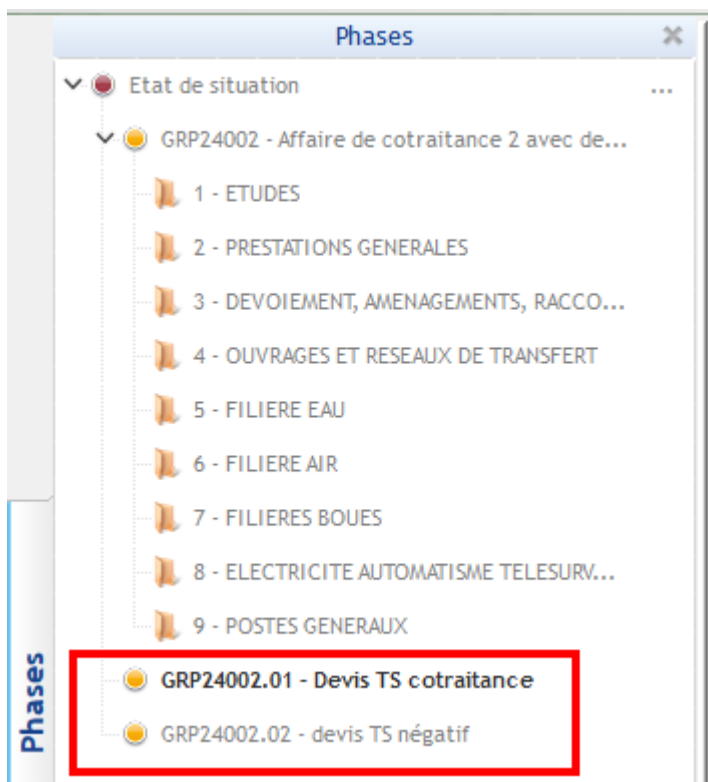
Phases

Etat de situation ...

GRP24002 - Affaire de cotraitance 2 avec de...

1 - ETUDES

2 - PRESTATIONS GENERALES

3 - DEVOIEMENT, AMENAGEMENTS, RACCO...

4 - OUVRAGES ET RESEAUX DE TRANSFERT

5 - FILIERE EAU

6 - FILIERE AIR

7 - FILIERES BOUES

8 - ELECTRICITE AUTOMATISME TELESURV...

9 - POSTES GENERAUX

GRP24002.01 - Devis TS cotraitance

GRP24002.02 - devis TS négatif

Phases